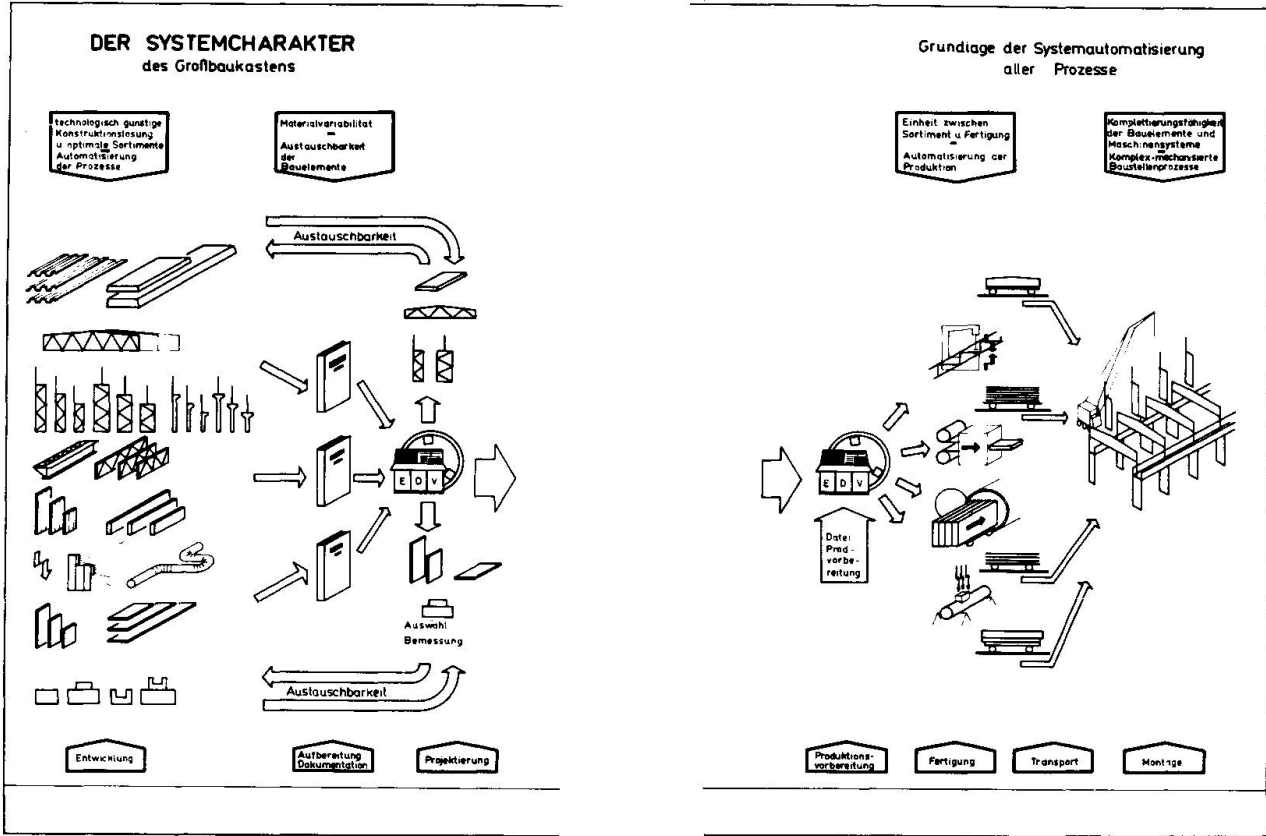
DER SYSTEMCHARAKTER
des Großbaukastens

technologisch günstige Konstruktionslösung u. optimale Sortimente = Automatisierung der Prozesse

Materialvariabilität = Austauschbarkeit der Bauelemente

Austauschbarkeit

E D V

Auswahl
Bemessung

Austauschbarkeit

Entwicklung

Aufbereitung Dokumentation

Projektierung

Grundlage der Systemautomatisierung aller Prozesse

Einheit zwischen Sortiment u. Fertigung = Automatisierung der Produktion

Komplettierungsfähigkeit der Bauelemente und Maschinensysteme = Komplex-mechanisierte Baustellenprozesse

E D V

Datei Prod-vorbe-reitung

Produktions-vorbereitung

Fertigung

Transport

Montage